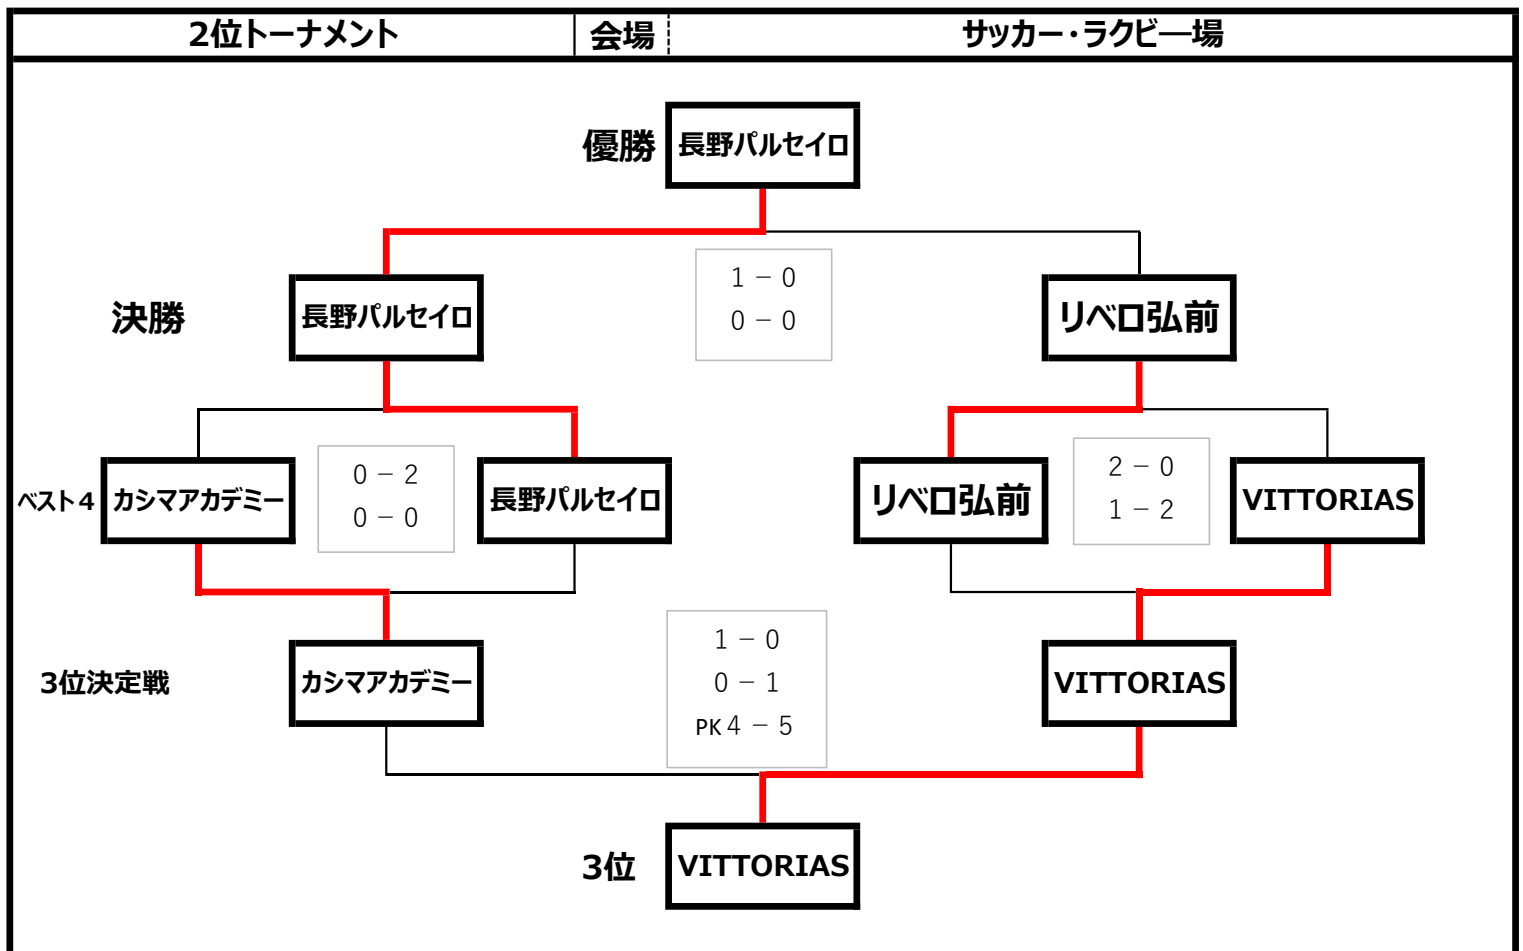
| 2位トーナメント | 会場 | サッカー・ラグビー場 |
|---|---|---|

優勝 長野パルセイロ

1 － 0
0 － 0

決勝 長野パルセイロ リベロ弘前

ベスト４ カシマアカデミー

0 － 2
0 － 0

長野パルセイロ

リベロ弘前

2 － 0
1 － 2

VITTORIAS

1 － 0
0 － 1
PK 4 － 5

3位決定戦 カシマアカデミー VITTORIAS

3位 VITTORIAS